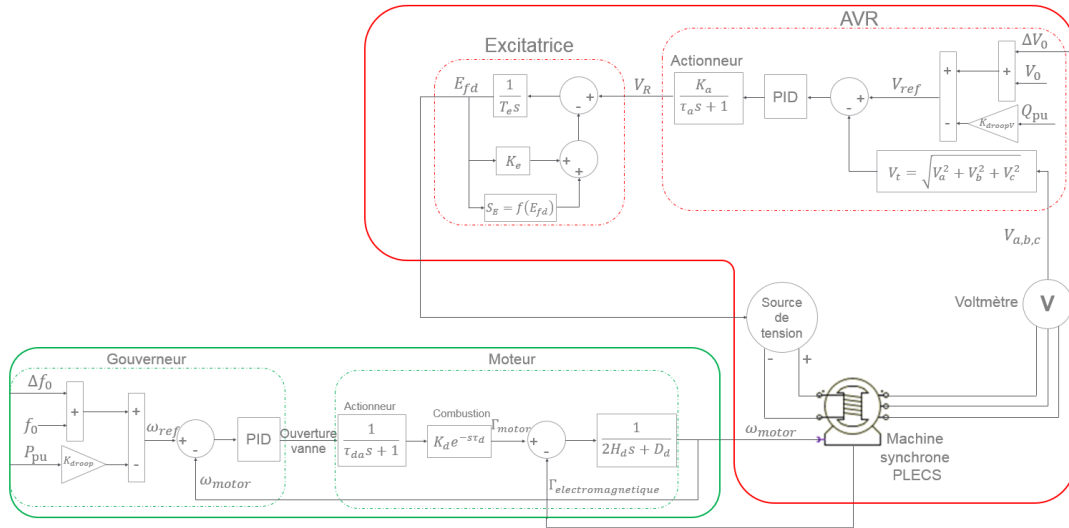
AVR

Excitatrice

$E_{fd}$

$\frac{1}{T_e s}$

-

+

$V_R$

Actionneur

$\frac{K_a}{\tau_a s+1}$

PID

-

+

$V_{ref}$

+

-

+

+

$\Delta V_0$

$V_0$

$Q_{\text{pu}}$

$K_{droopV}$

$K_e$

+

+

$S_E = f(E_{fd})$

$V_t = \sqrt{V_a^2+V_b^2+V_c^2}$

$V_{a,b,c}$

Source de tension

Voltmètre

V

-

+

Gouverneur

$\Delta f_0$

$f_0$

$P_{\text{pu}}$

$K_{droop}$

+

+

+

-

$\omega_{ref}$

+

-

PID

Ouverture vanne

$\omega_{motor}$

Moteur

Actionneur

$\frac{1}{\tau_{da}s+1}$

Combustion

$K_d e^{-s\tau_d}$

$\Gamma_{motor}$

+

-

$\frac{1}{2H_d s+D_d}$

$\Gamma_{electromagnetique}$

$\omega_{motor}$

Machine synchrone PLECS